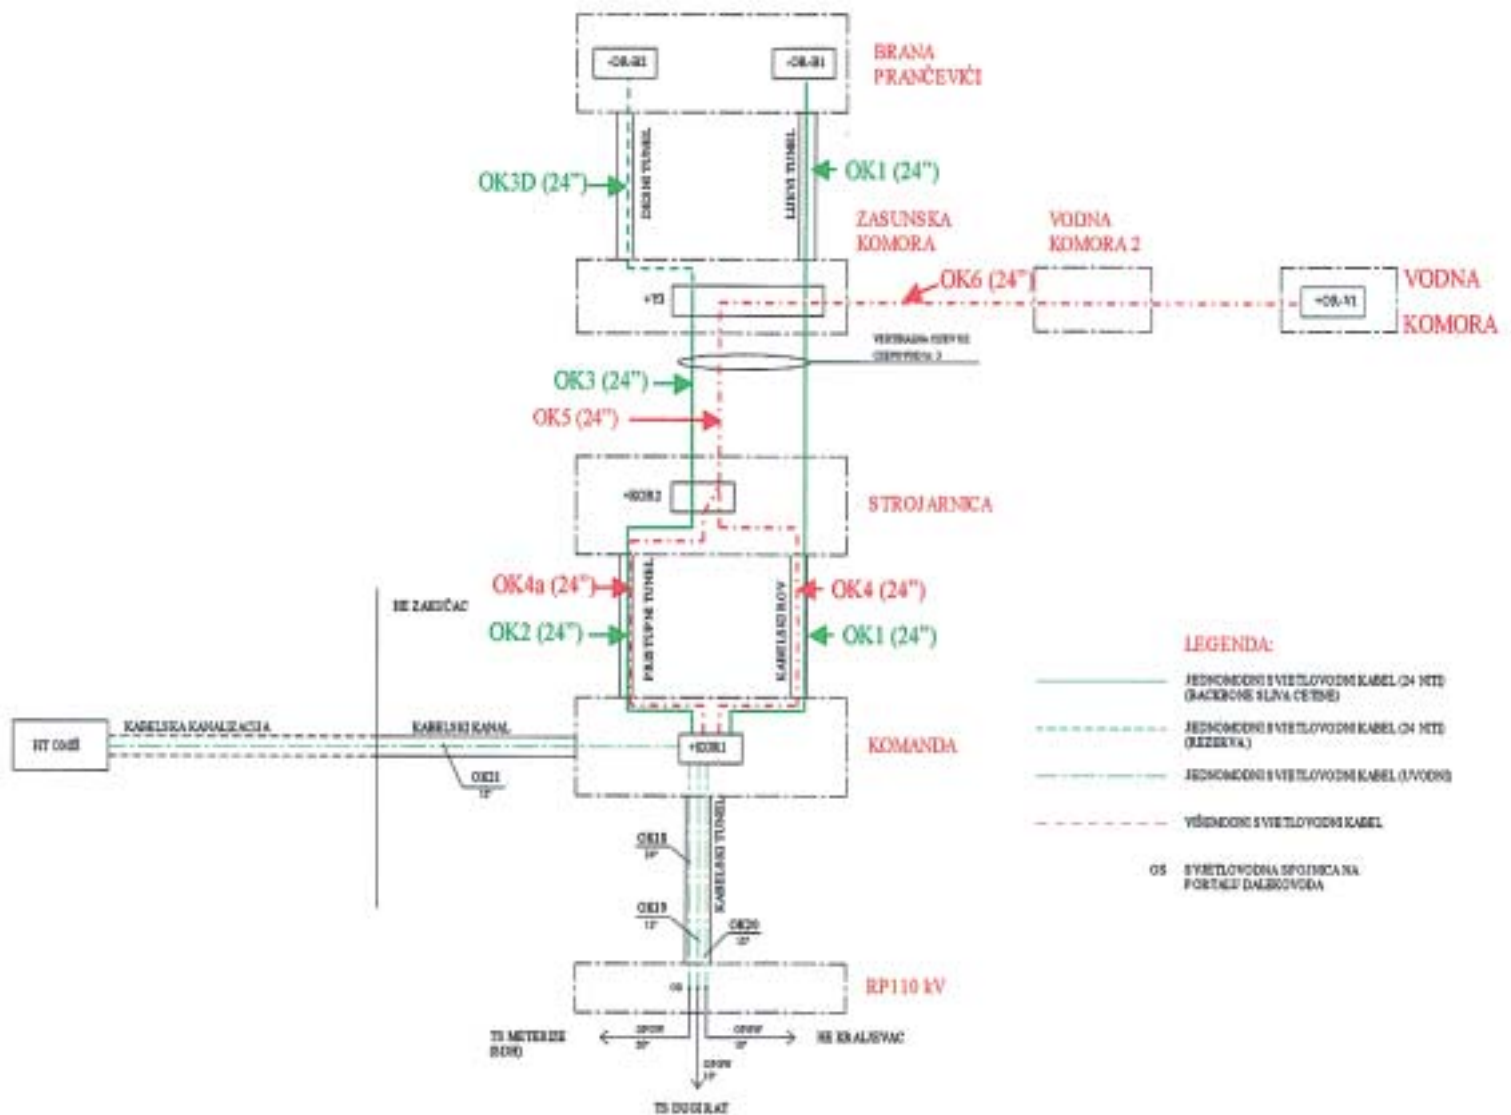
-OR-B1

-OR-B1

BRANA
PRANČEVIĆI

DESNI TUNEL

LIJEVI TUNEL

OK3D (24")

OK1 (24")

ZASUNSKA
KOMORA

VODNA
KOMORA 2

+Y3

OK6 (24")

+OR-V1

VODNA
KOMORA

VERTIKALNA CIJEV ND
CJEVOVODA 3

OK3 (24")

OK5 (24")

+KOR2

STROJARNICA

OK4a (24")

PRISTUPNI TUNEL

KABELSKI ROV

OK4 (24")

HE ZAKUČAC

OK2 (24")

OK1 (24")

LEGENDA:

JEDNOMODNI SVJETLOVODNI KABEL (24 NITI) (BACKBONE SLIVA CETINE)

JEDNOMODNI SVJETLOVODNI KABEL (24 NITI) (REZERVA)

JEDNOMODNI SVJETLOVODNI KABEL (UVODNI)

VIŠEMODNI SVJETLOVODNI KABEL

OS SVJETLOVODNA SPOJNICA NA PORTALU DALEKOVODA

HT OMIŠ

KABELSKA KANALIZACIJA

KABELSKI KANAL

+KOR1

KOMANDA

OK21
12"

OK18
24"

KABELSKI TUNEL

OK19
12"

OK20
12"

OS

RP110 kV

TS METERIZE (KON)

OPGW
24"

OPGW
12"

HE KRALJEVAC

OPGW
12"

TS DUGI RAT